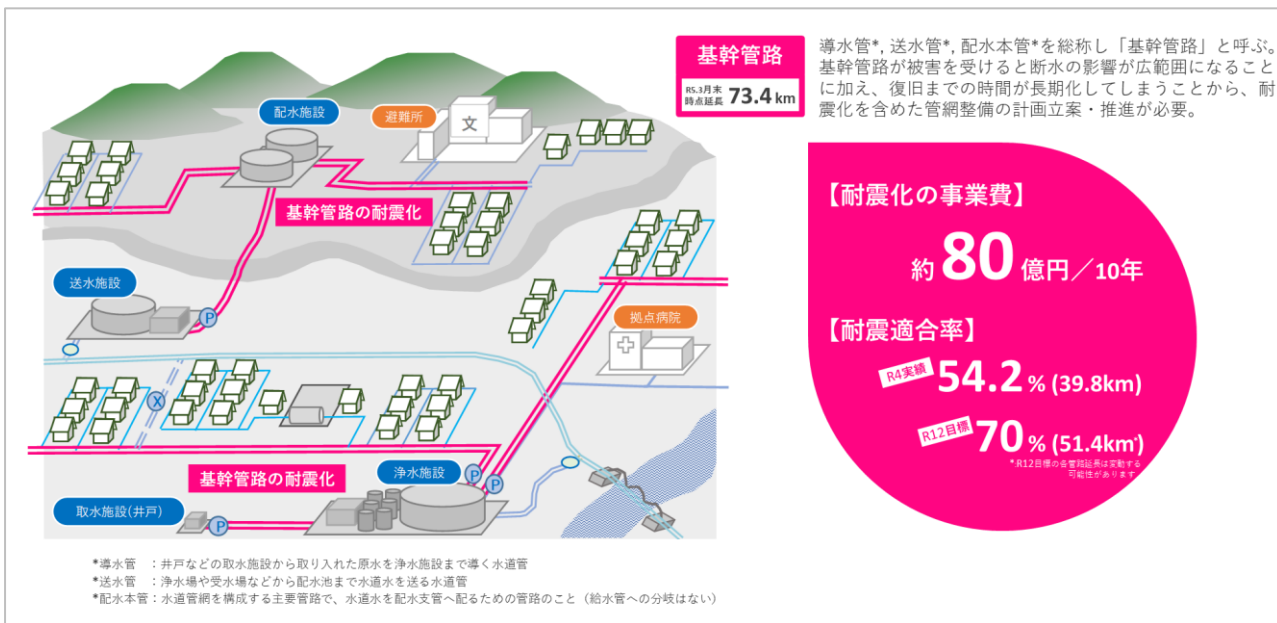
基幹管路

R5.3月末 時点延長 73.4 km

導水管*, 送水管*, 配水本管*を総称し「基幹管路」と呼ぶ。基幹管路が被害を受けると断水の影響が広範囲になることに加え、復旧までの時間が長期化してしまうことから、耐震化を含めた管網整備の計画立案・推進が必要。

配水施設

避難所

文

基幹管路の耐震化

送水施設

P

拠点病院

X

基幹管路の耐震化

浄水施設

P

P

取水施設(井戸)

P

【耐震化の事業費】

約 80 億円／10年

【耐震適合率】

R4実績 54.2 % (39.8km)

R12目標 70 % (51.4km*)

*R12目標の各管路延長は変動する可能性があります

*導水管 ：井戸などの取水施設から取り入れた原水を浄水施設まで導く水道管

*送水管 ：浄水場や受水場などから配水池まで水道水を送る水道管

*配水本管：水道管網を構成する主要管路で、水道水を配水支管へ配るための管路のこと（給水管への分岐はない）